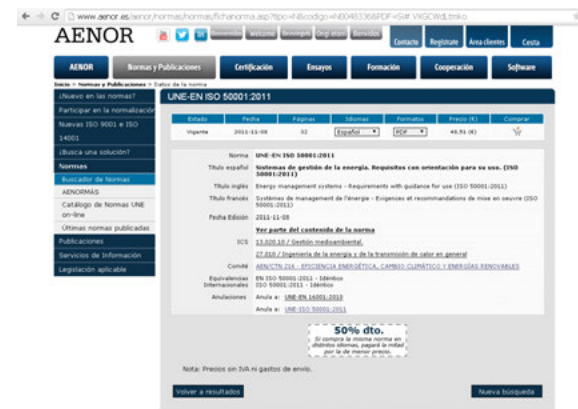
www.aenor.es/aenor/normas/normas/fichanorma.asp?tipo=N&codigo=N0048336#PDF=S#.VKGCWdLtmko

AENOR

Bienvenido Welcome Benvinguts Ongi etorri Benvidos

Contacto Regístrate Área clientes Cesta

AENOR Normas y Publicaciones Certificación Ensayos Formación Cooperación Software

Inicio > Normas y Publicaciones > Datos de la norma

¿Nuevo en las normas?
Participar en la normalización
Nuevas ISO 9001 e ISO 14001
¿Busca una solución?
Normas
Buscador de Normas
AENORMÁS
Catálogo de Normas UNE on-line
Últimas normas publicadas
Publicaciones
Servicios de Información
Legislación aplicable

UNE-EN ISO 50001:2011

| Estado | Fecha | Páginas | Idiomas | Formatos | Precio (€) | Comprar |
|---|---|---|---|---|---|---|
| Vigente | 2011-11-09 | 32 | Español | PDF | 46,91 (€) | |

Norma UNE-EN ISO 50001:2011

Título español Sistemas de gestión de la energía. Requisitos con orientación para su uso. (ISO 50001:2011)

Título inglés Energy management systems - Requirements with guidance for use (ISO 50001:2011)

Título francés Systèmes de management de l'énergie - Exigences et recommandations de mise en oeuvre (ISO 50001:2011)

Fecha Edición 2011-11-09

Ver parte del contenido de la norma

ICS 13.020.10 / Gestión medioambiental.
27.010 / Ingeniería de la energía y de la transmisión de calor en general

Comité AEN/CTN 216 - EFICIENCIA ENERGÉTICA, CAMBIO CLIMÁTICO Y ENERGÍAS RENOVABLES

Equivalencias Internacionales EN ISO 50001:2011 - Idéntico
ISO 50001:2011 - Idéntico

Anulaciones Anula a: UNE-EN 16001:2010
Anula a: UNE-ISO 50001:2011

50% dto.
Si compra la misma norma en distintos idiomas, pagará la mitad por la de menor precio.

Nota: Precios sin IVA ni gastos de envío.

Volver a resultados

Nueva búsqueda